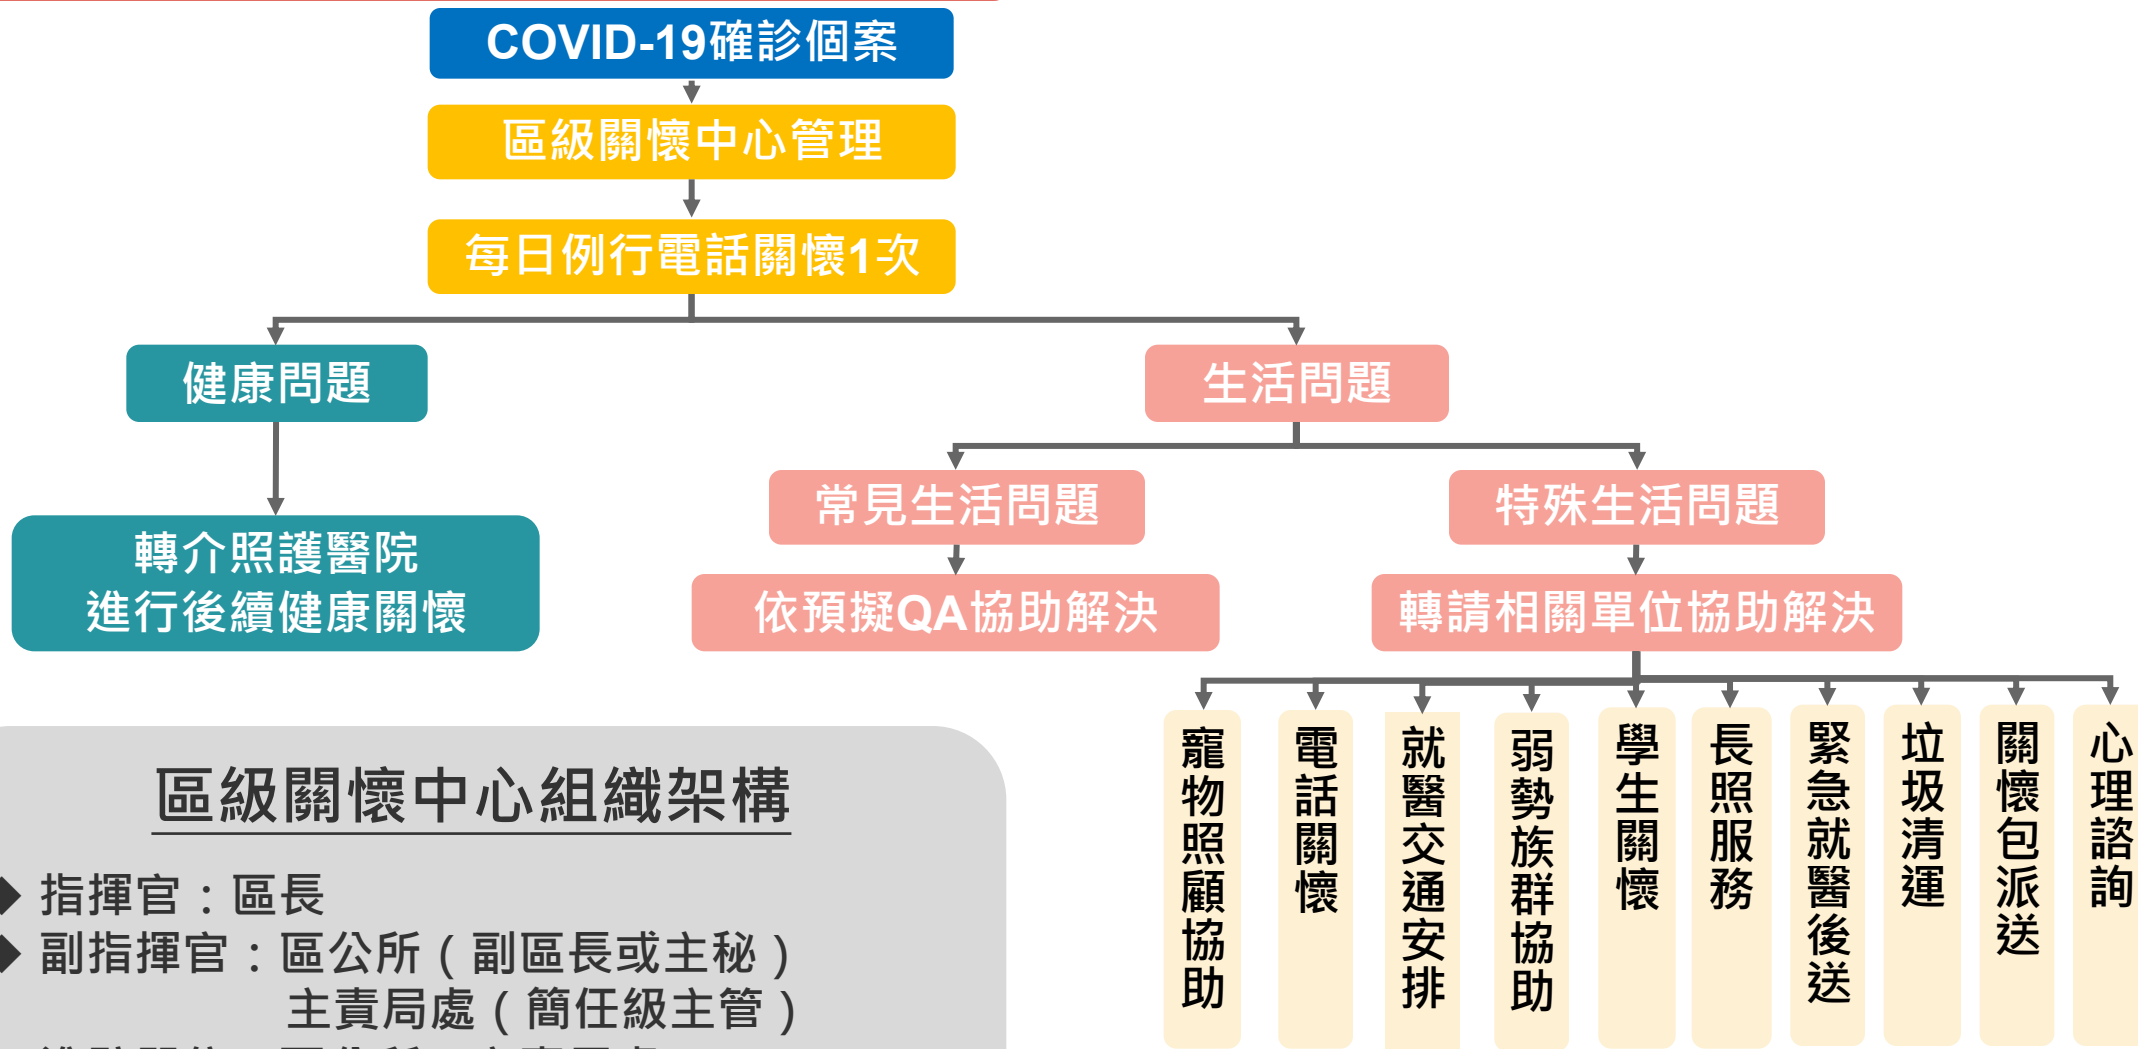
COVID-19確診個案

區級關懷中心管理

每日例行電話關懷1次

健康問題

轉介照護醫院
進行後續健康關懷

生活問題

常見生活問題

依預擬QA協助解決

特殊生活問題

轉請相關單位協助解決

寵物照顧協助

電話關懷

就醫交通安排

弱勢族群協助

學生關懷

長照服務

緊急就醫後送

垃圾清運

關懷包派送

心理諮詢

區級關懷中心組織架構

指揮官：區長

副指揮官：區公所（副區長或主秘）
主責局處（簡任級主管）

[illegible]